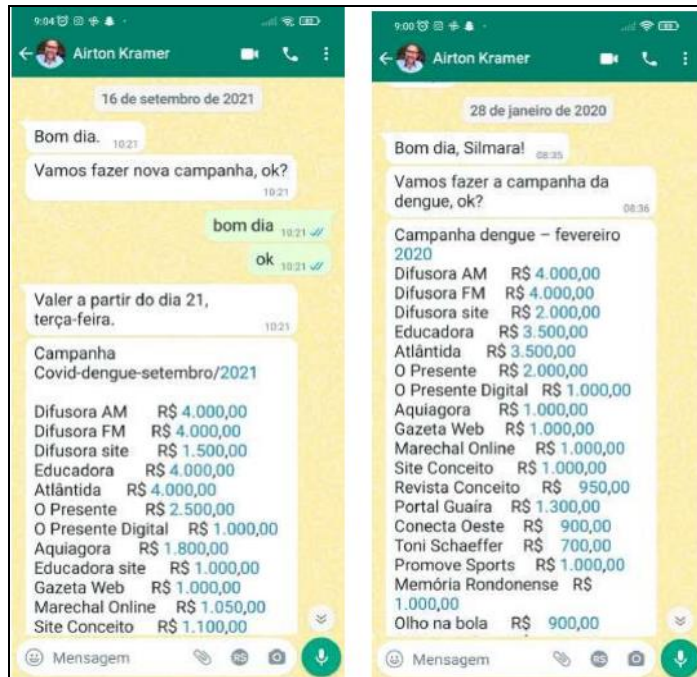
9:04

Airton Kramer

16 de setembro de 2021

Bom dia. 10:21

Vamos fazer nova campanha, ok? 10:21

bom dia 10:21

ok 10:21

Valer a partir do dia 21, terça-feira. 10:21

Campanha Covid-dengue-setembro/2021

Difusora AM R$ 4.000,00
Difusora FM R$ 4.000,00
Difusora site R$ 1.500,00
Educadora R$ 4.000,00
Atlântida R$ 4.000,00
O Presente R$ 2.500,00
O Presente Digital R$ 1.000,00
Aquiagora R$ 1.800,00
Educadora site R$ 1.000,00
Gazeta Web R$ 1.000,00
Marechal Online R$ 1.050,00
Site Conceito R$ 1.100,00

Mensagem

9:00

Airton Kramer

28 de janeiro de 2020

Bom dia, Silmara! 08:35

Vamos fazer a campanha da dengue, ok? 08:36

Campanha dengue – fevereiro 2020
Difusora AM R$ 4.000,00
Difusora FM R$ 4.000,00
Difusora site R$ 2.000,00
Educadora R$ 3.500,00
Atlântida R$ 3.500,00
O Presente R$ 2.000,00
O Presente Digital R$ 1.000,00
Aquiagora R$ 1.000,00
Gazeta Web R$ 1.000,00
Marechal Online R$ 1.000,00
Site Conceito R$ 1.000,00
Revista Conceito R$ 950,00
Portal Guaira R$ 1.300,00
Conecta Oeste R$ 900,00
Toni Schaeffer R$ 700,00
Promove Sports R$ 1.000,00
Memória Rondonense R$ 1.000,00
Olho na bola R$ 900,00

Mensagem